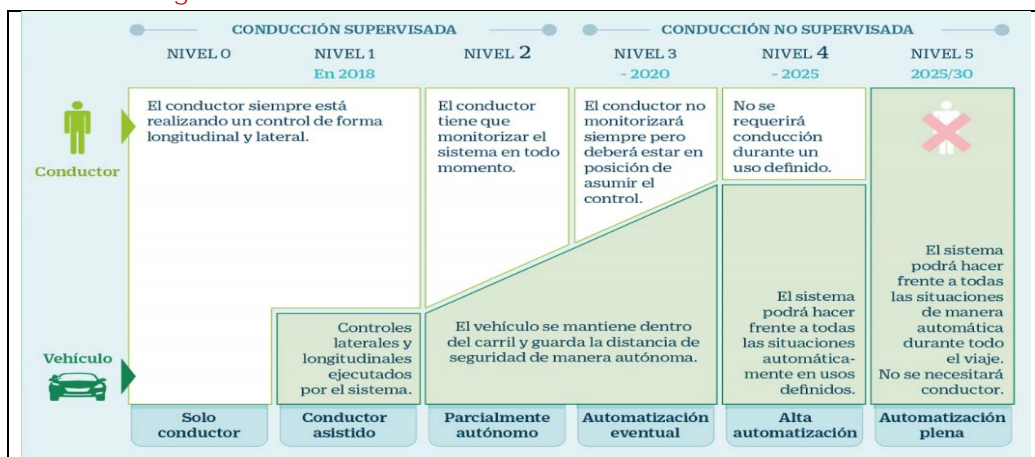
CONDUCCIÓN SUPERVISADA

CONDUCCIÓN NO SUPERVISADA

NIVEL 0

NIVEL 1
En 2018

NIVEL 2

NIVEL 3
- 2020

NIVEL 4
- 2025

NIVEL 5
2025/30

Conductor

El conductor siempre está realizando un control de forma longitudinal y lateral.

El conductor tiene que monitorizar el sistema en todo momento.

El conductor no monitorizará siempre pero deberá estar en posición de asumir el control.

No se requerirá conducción durante un uso definido.

Vehículo

Controles laterales y longitudinales ejecutados por el sistema.

El vehículo se mantiene dentro del carril y guarda la distancia de seguridad de manera autónoma.

El sistema podrá hacer frente a todas las situaciones automáticamente en usos definidos.

El sistema podrá hacer frente a todas las situaciones de manera automática durante todo el viaje. No se necesitará conductor.

Solo conductor

Conductor asistido

Parcialmente autónomo

Automatización eventual

Alta automatización

Automatización plena